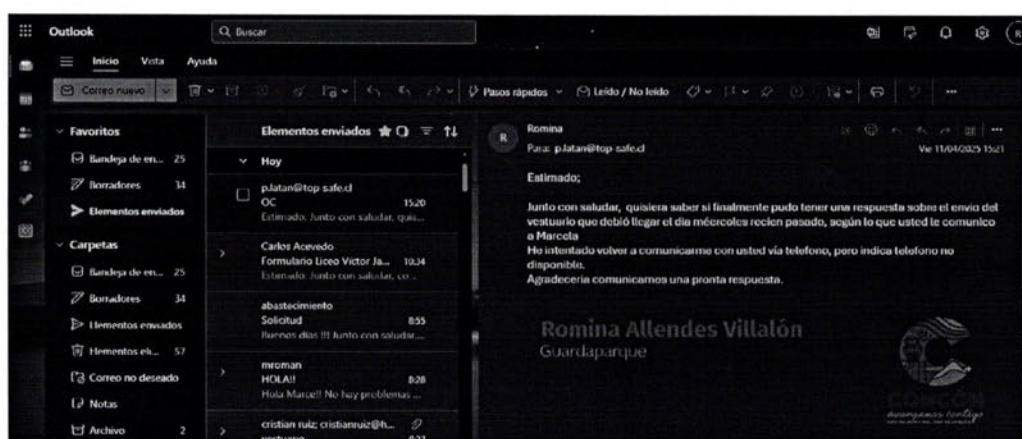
Outlook
Buscar
Inicio Vista Ayuda
Correo nuevo
Pasos rápidos
Leído / No leído
Favoritos
Bandeja de en... 25
Borradores 34
Elementos enviados
Carpetas
Bandeja de en... 25
Borradores 34
Elementos enviados
Elementos el... 57
Correo no deseado
Notas
Archivo 2

Elementos enviados
Hoy
p.latan@top safe.cl
OC 15:20
Estimado. Junto con saludar, quis...
Carlos Acevedo
Formulario Liceo Victor Ja... 10:34
Estimado. Junto con saludar, co...
abastecimiento
Solicitud 8:55
Buenos días !!! Junto con saludar...
mroman
HOLA!! 8:28
Hola Marcel! No hay problemas ...
cristian ruiz; cristianruiz@h...
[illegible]

R
Romina
Para: p.latan@top safe.cl
Vie 11/04/2025 15:21

Estimado;

Junto con saludar, quisiera saber si finalmente pudo tener una respuesta sobre el envío del vestuario que debió llegar el día miércoles recien pasado, según lo que usted le comunico a Marcela
He intentado volver a comunicarme con usted vía telefono, pero indica telefono no disponible.
Agradecería comunicarnos una pronta respuesta.

Romina Allendes Villalón
Guardaparque

CONCÓN
avanzamos contigo